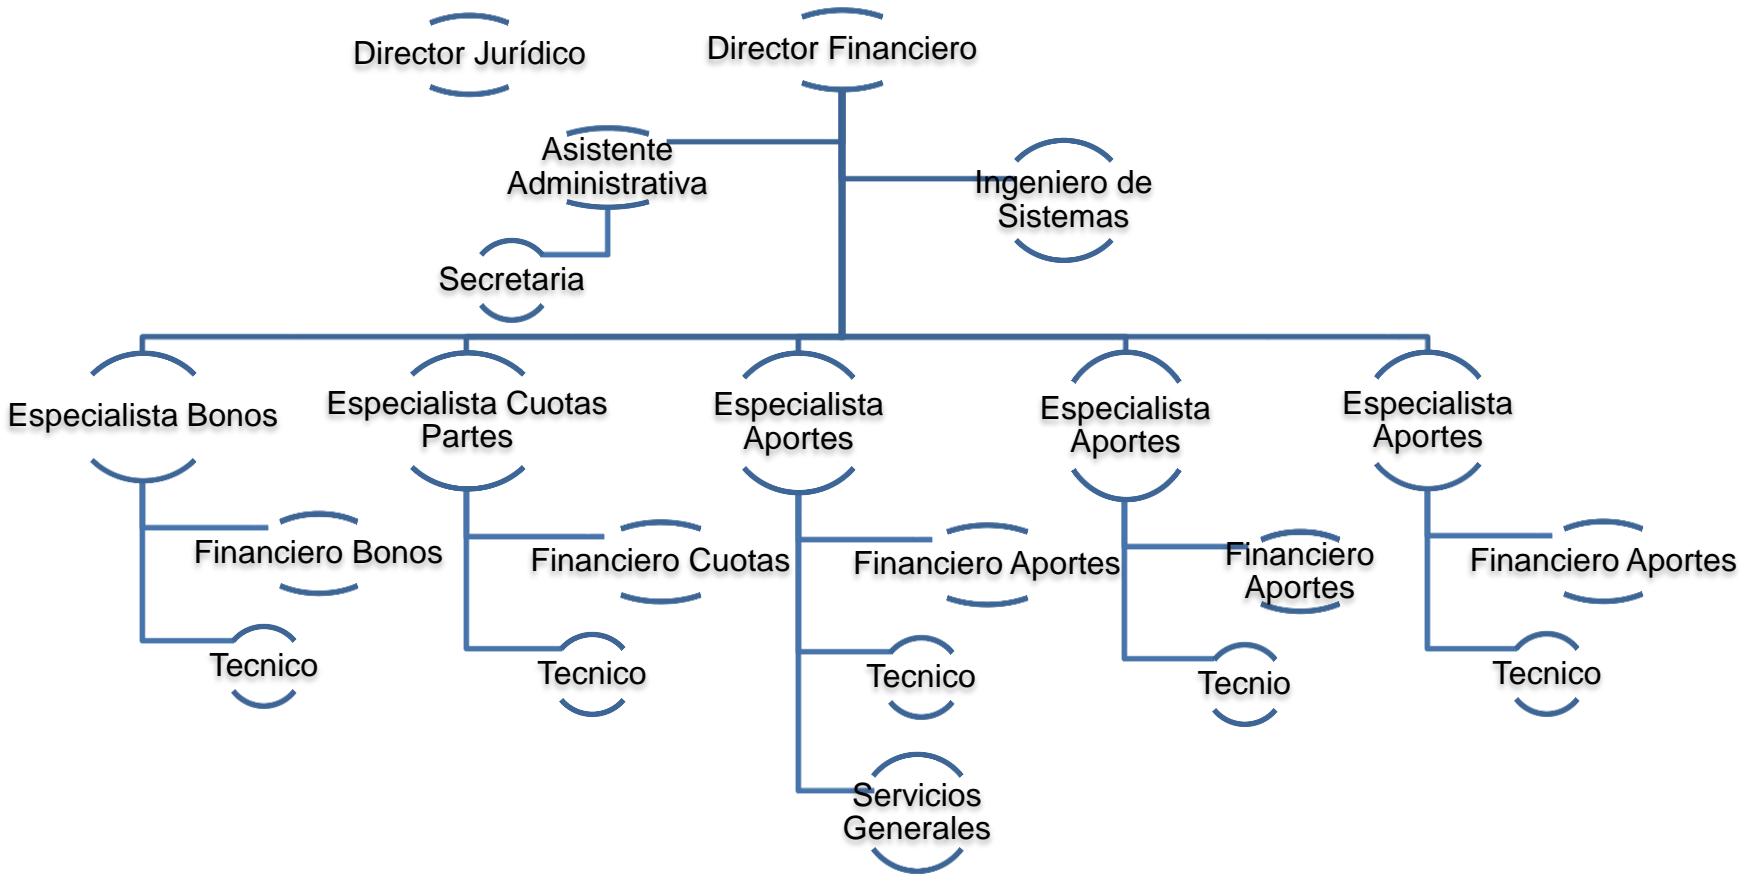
Director Jurídico

Director Financiero

Asistente Administrativa

Ingeniero de Sistemas

Secretaria

Especialista Bonos

Financiero Bonos

Tecnico

Especialista Cuotas Partes

Financiero Cuotas

Tecnico

Especialista Aportes

Financiero Aportes

Tecnico

Servicios Generales

Especialista Aportes

Financiero Aportes

Tecnio

Especialista Aportes

Financiero Aportes

Tecnico